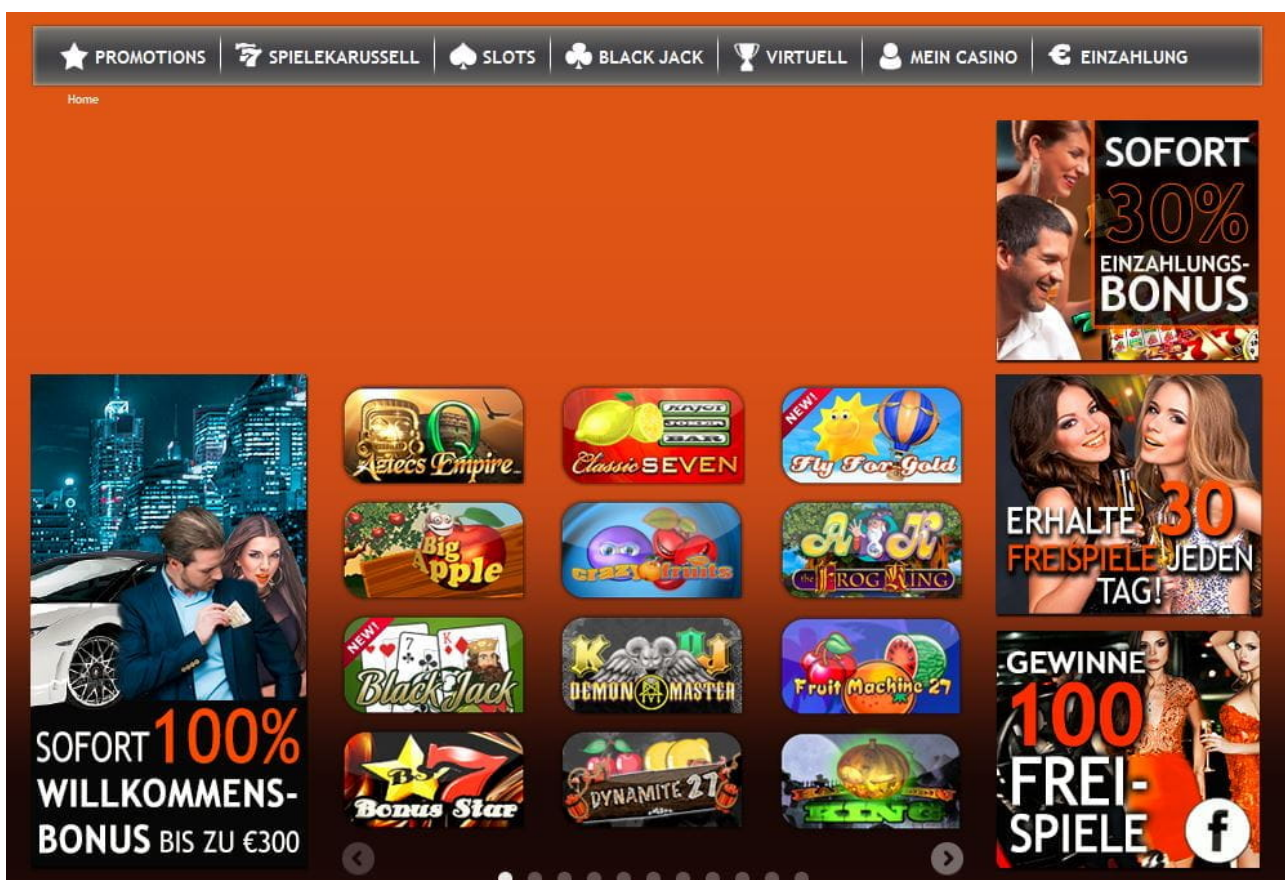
PROMOTIONS | SPIELEKARUSSELL | SLOTS | BLACK JACK | VIRTUELL | MEIN CASINO | EINZAHLUNG

Home

SOFORT 30% EINZAHLUNGS-BONUS

SOFORT 100% WILLKOMMENS-BONUS BIS ZU €300

Aztecs Empire

Classic SEVEN

NEW! Fly For Gold

Big Apple

crazy fruits

the FROG KING

NEW! Black Jack

DEMON MASTER

Fruit Machine 27

Bonus Star

DYNAMITE 27

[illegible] KING

ERHALTE 30 FREISPIELE JEDEN TAG!

GEWINNE 100 FREI-SPIELE